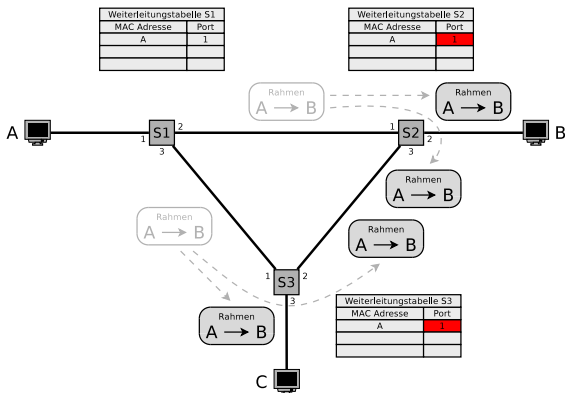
Weiterleitungstabelle S1

| MAC Adresse | Port |
|---|---|
| A | 1 |
| | |
| | |

Weiterleitungstabelle S2

| MAC Adresse | Port |
|---|---|
| A | 1 |
| | |
| | |

Rahmen
A → B

Rahmen
A → B

A

1 S1 2
3

1 S2 2
3

B

Rahmen
A → B

Rahmen
A → B

Rahmen
A → B

1 S3 2
3

Rahmen
A → B

Weiterleitungstabelle S3

| MAC Adresse | Port |
|---|---|
| A | 1 |
| | |
| | |

C